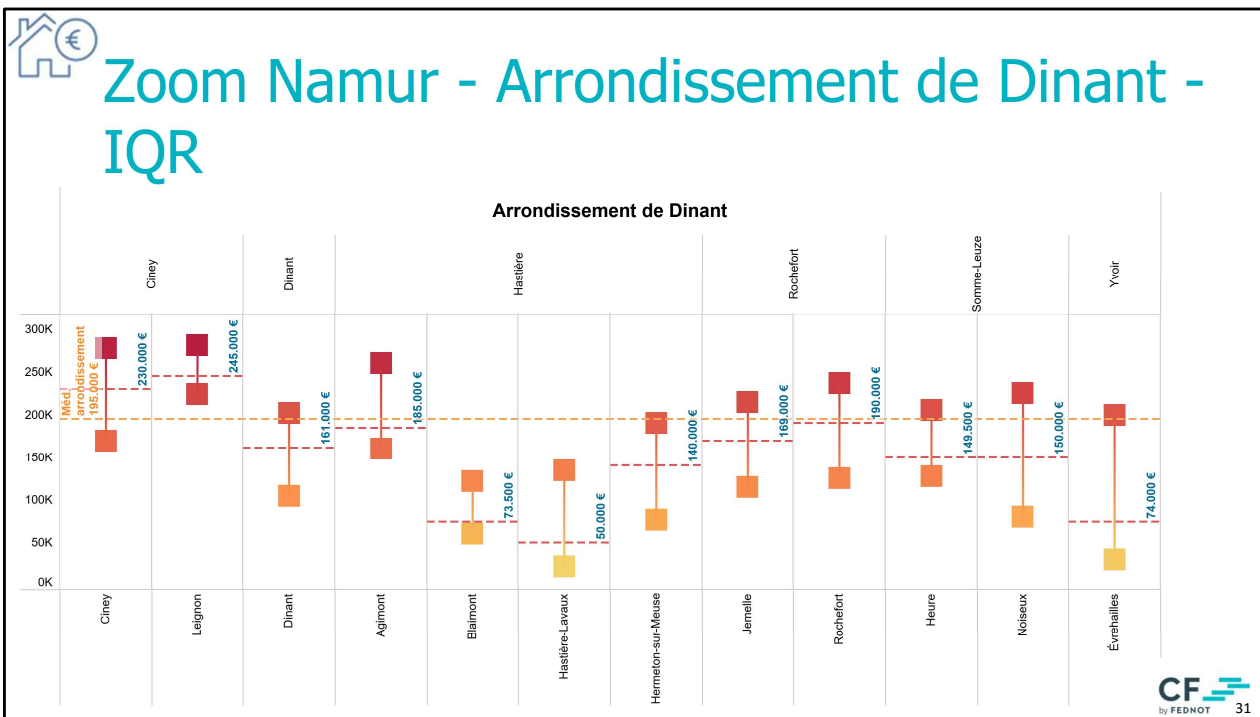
Zoom Namur - Arrondissement de Dinant - IQR

Arrondissement de Dinant

| Ciney | | Dinant | Hastière | | | | Rochefort | | Somme-Leuze | | Yvoir |
|---|---|---|---|---|---|---|---|---|---|---|---|
| Ciney | Leignon | Dinant | Agimont | Blaimont | Hastière-Lavaux | Hermeton-sur-Meuse | Jemelle | Rochefort | Heure | Noiseux | Évrehailles |
| 230.000 € | 245.000 € | 161.000 € | 185.000 € | 73.500 € | 50.000 € | 140.000 € | 169.000 € | 190.000 € | 149.500 € | 150.000 € | 74.000 € |

Méd. arrondissement 195.000 €

300K
250K
200K
150K
100K
50K
0K

CF by FEDNOT
31